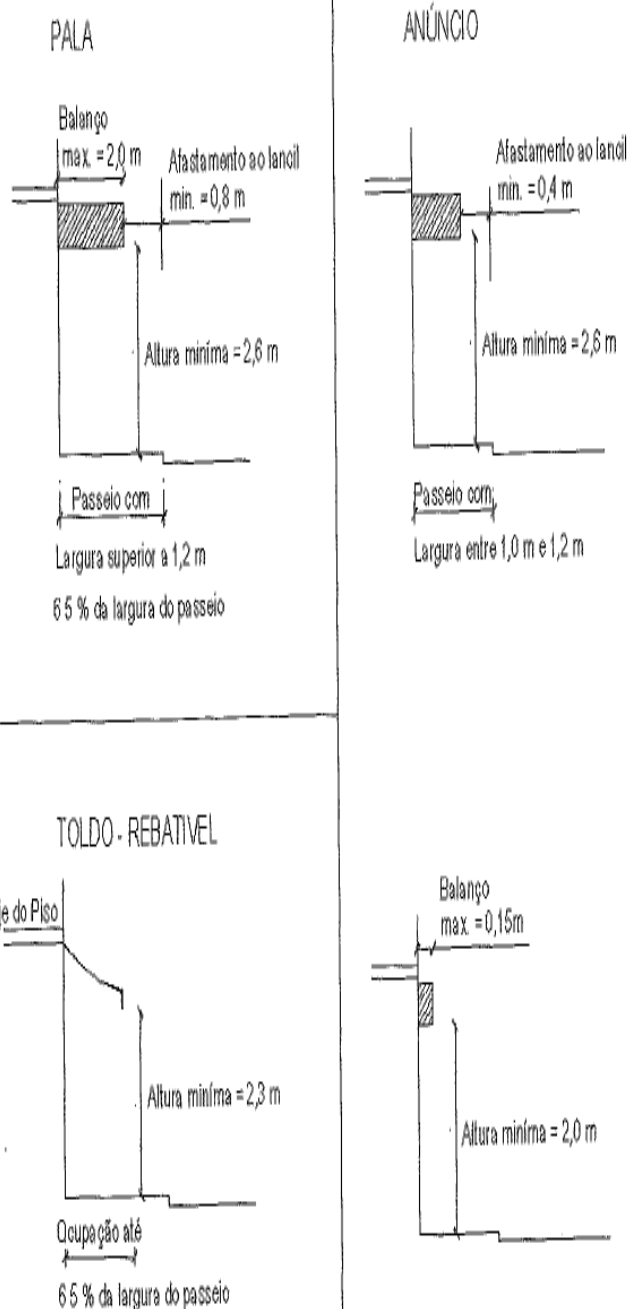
PALA

Balanço
max. = 2,0 m

Afastamento ao lancil
min. = 0,8 m

Altura minima = 2,6 m

Passeio com

Largura superior a 1,2 m

6 5 % da largura do passeio

ANÚNCIO

Afastamento ao lancil
min. = 0,4 m

Altura minima = 2,6 m

Passeio com

Largura entre 1,0 m e 1,2 m

TOLDO - REBATIVEL

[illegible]e do Piso

Altura minima = 2,3 m

Ocupação até

6 5 % da largura do passeio

Balanço
max. = 0,15m

Altura minima = 2,0 m